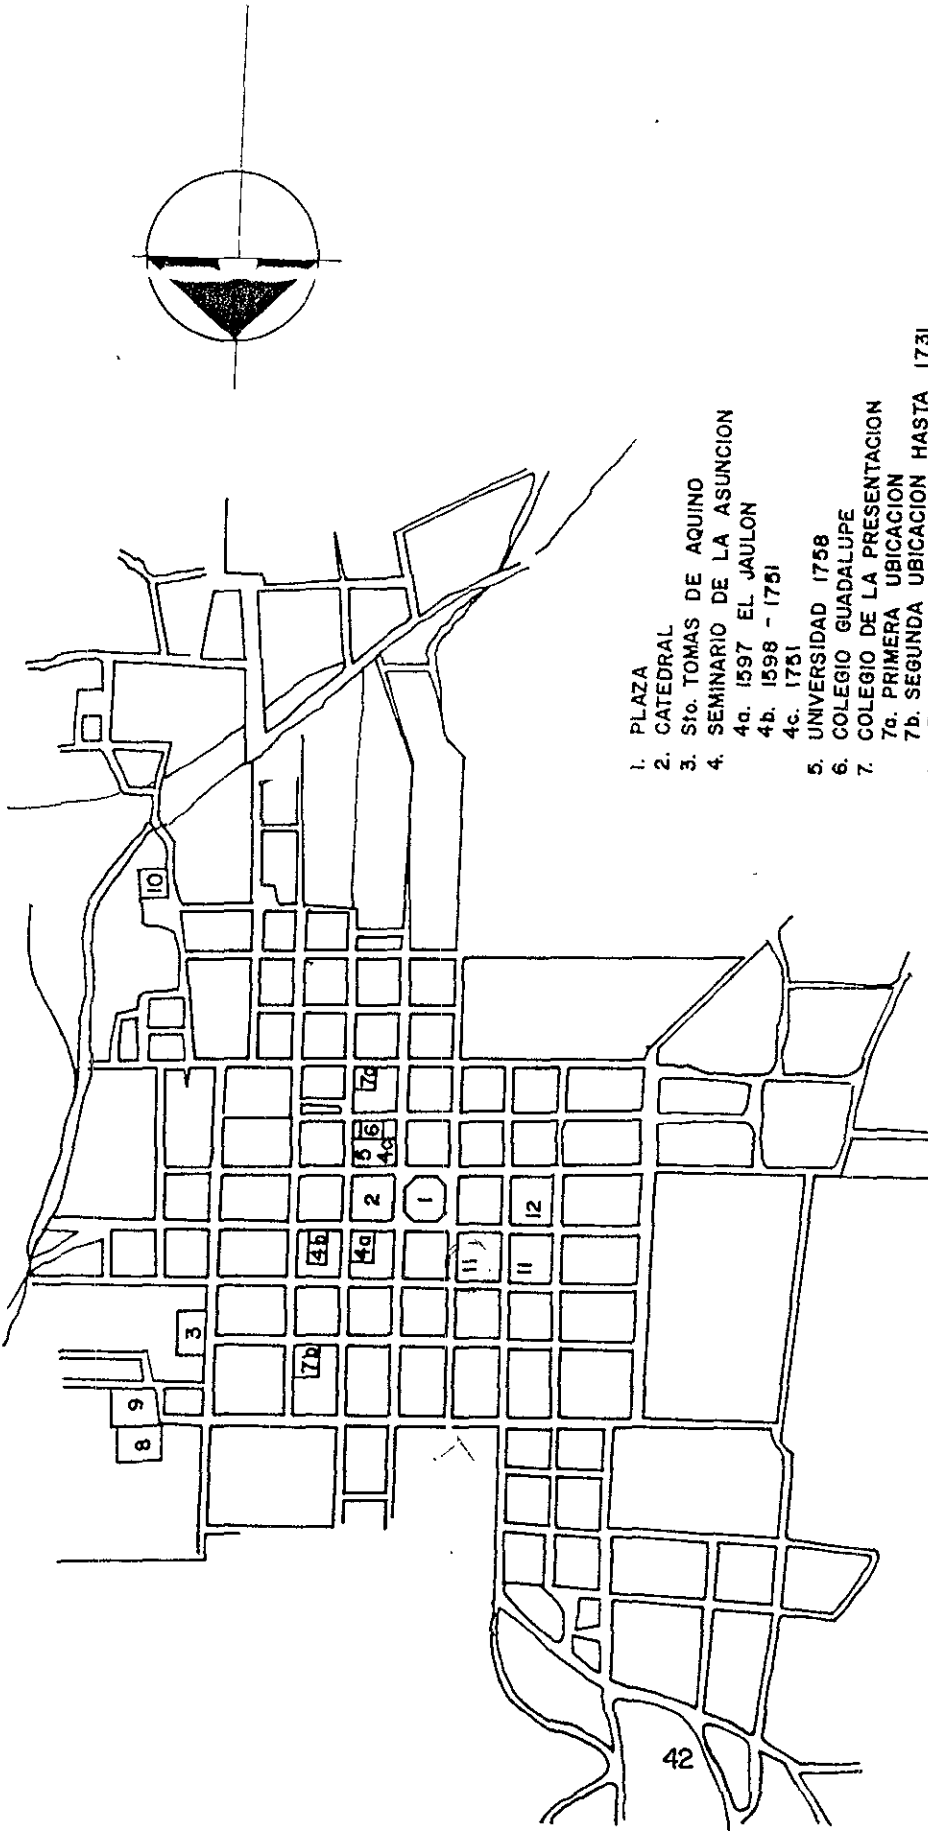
10

3

9

8

7b

4b

4a

2

1

5

6

4c

7a

11

11

12

1. PLAZA
2. CATEDRAL
3. Sto. TOMAS DE AQUINO
4. SEMINARIO DE LA ASUNCION
4a. 1597 EL JAULON
4b. 1598 - 1751
4c. 1751
5. UNIVERSIDAD 1758
6. COLEGIO GUADALUPE
7. COLEGIO DE LA PRESENTACION
7a. PRIMERA UBICACION
7b. SEGUNDA UBICACION HASTA 1731

42